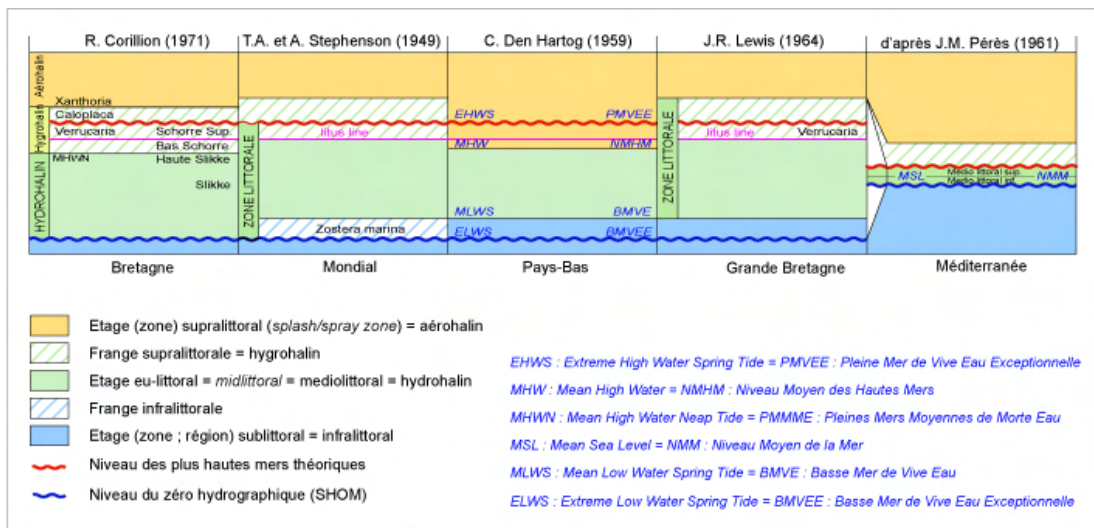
R. Corillion (1971) | T.A. et A. Stephenson (1949) | C. Den Hartog (1959) | J.R. Lewis (1964) | d'après J.M. Pérès (1961)

Aérohalin
Hygrohalin
HYDROHALIN
Xanthoria
Caloplaca
Verrucaria
Schorre Sup.
Bas Schorre
MHWN
Haute Slikke
Slikke

ZONE LITTORALE
litus line
Zostera marina

EHWS
PMVEE
MHW
NMHM
MLWS
BMVE
ELWS
BMVEE

ZONE LITTORALE
litus line
Verrucaria

MSL
Médio littoral sup.
Médio littoral inf.
NMM

Bretagne
Mondial
Pays-Bas
Grande Bretagne
Méditerranée

Etage (zone) supralittoral (splash/spray zone) = aérohalin
Frange supralittorale = hygrohalin
Etage eu-littoral = midlittoral = mediolittoral = hydrohalin
Frange infralittorale
Etage (zone ; région) sublittoral = infralittoral
Niveau des plus hautes mers théoriques
Niveau du zéro hydrographique (SHOM)

EHWS : Extreme High Water Spring Tide = PMVEE : Pleine Mer de Vive Eau Exceptionnelle
MHW : Mean High Water = NMHM : Niveau Moyen des Hautes Mers
MHWN : Mean High Water Neap Tide = PMMME : Pleines Mers Moyennes de Morte Eau
MSL : Mean Sea Level = NMM : Niveau Moyen de la Mer
MLWS : Mean Low Water Spring Tide = BMVE : Basse Mer de Vive Eau
ELWS : Extreme Low Water Spring Tide = BMVEE : Basse Mer de Vive Eau Exceptionnelle